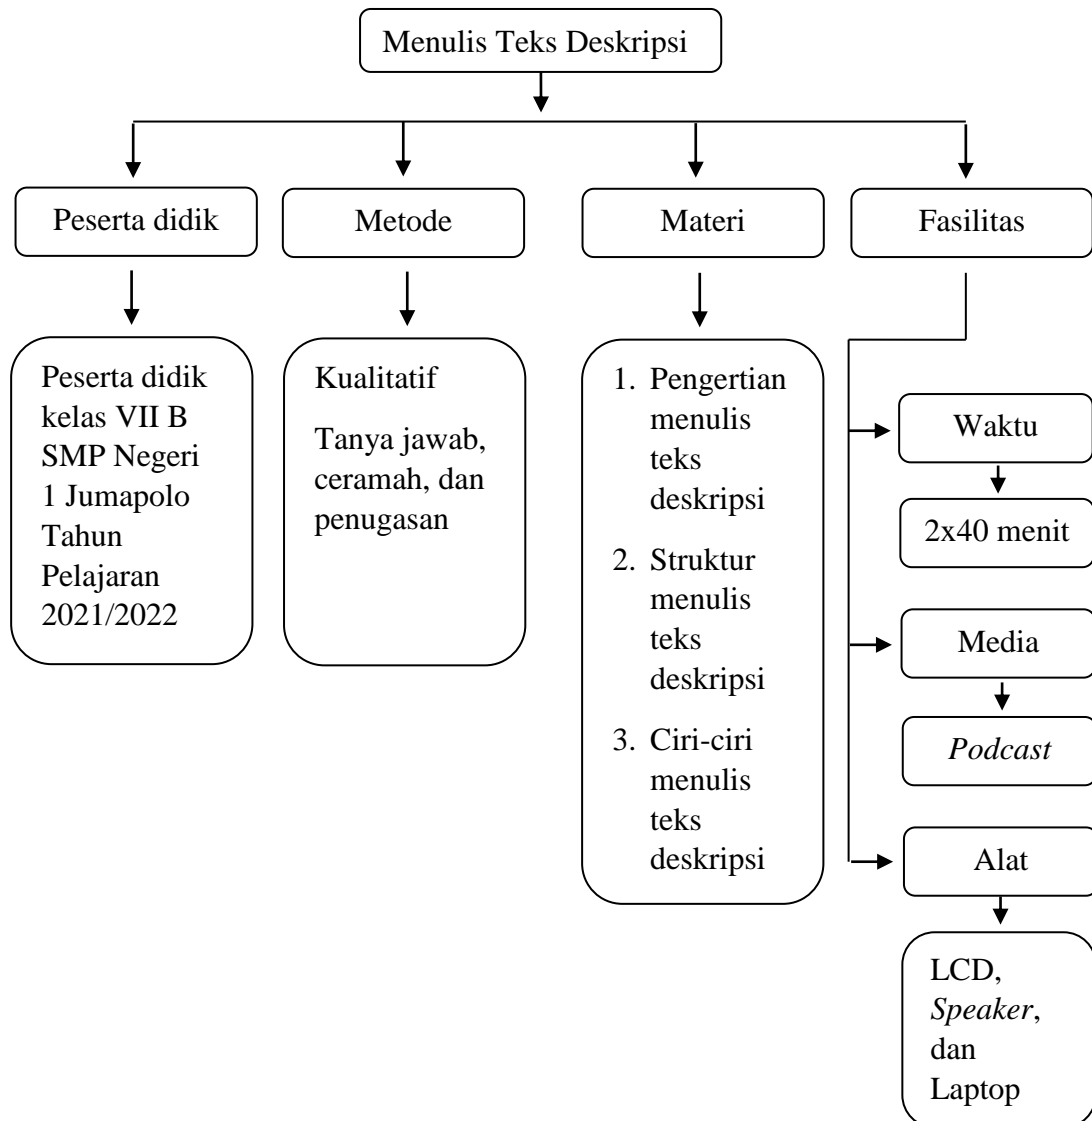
Menulis Teks Deskripsi

Peserta didik

Peserta didik kelas VII B SMP Negeri 1 Jumapolo Tahun Pelajaran 2021/2022

Metode

Kualitatif

Tanya jawab, ceramah, dan penugasan

Materi

1. Pengertian menulis teks deskripsi
2. Struktur menulis teks deskripsi
3. Ciri-ciri menulis teks deskripsi

Fasilitas

Waktu

2x40 menit

Media

*Podcast*

Alat

LCD, *Speaker*, dan Laptop